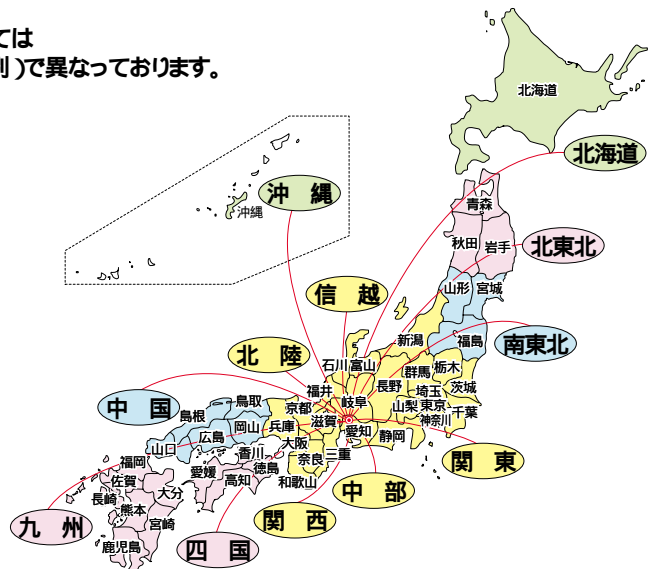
ては
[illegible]別)で異なっております。

北海道
北海道
沖縄
沖縄
青森
秋田
岩手
北東北
山形
宮城
信越
新潟
福島
南東北
北陸
石川
富山
群馬
栃木
長野
埼玉
茨城
福井
岐阜
山梨
東京
千葉
中国
鳥取
島根
京都
滋賀
神奈川
岡山
兵庫
愛知
静岡
広島
山口
大阪
三重
奈良
香川
徳島
福岡
愛媛
関東
佐賀
大分
高知
和歌山
長崎
熊本
中部
宮崎
関西
九州
鹿児島
四国